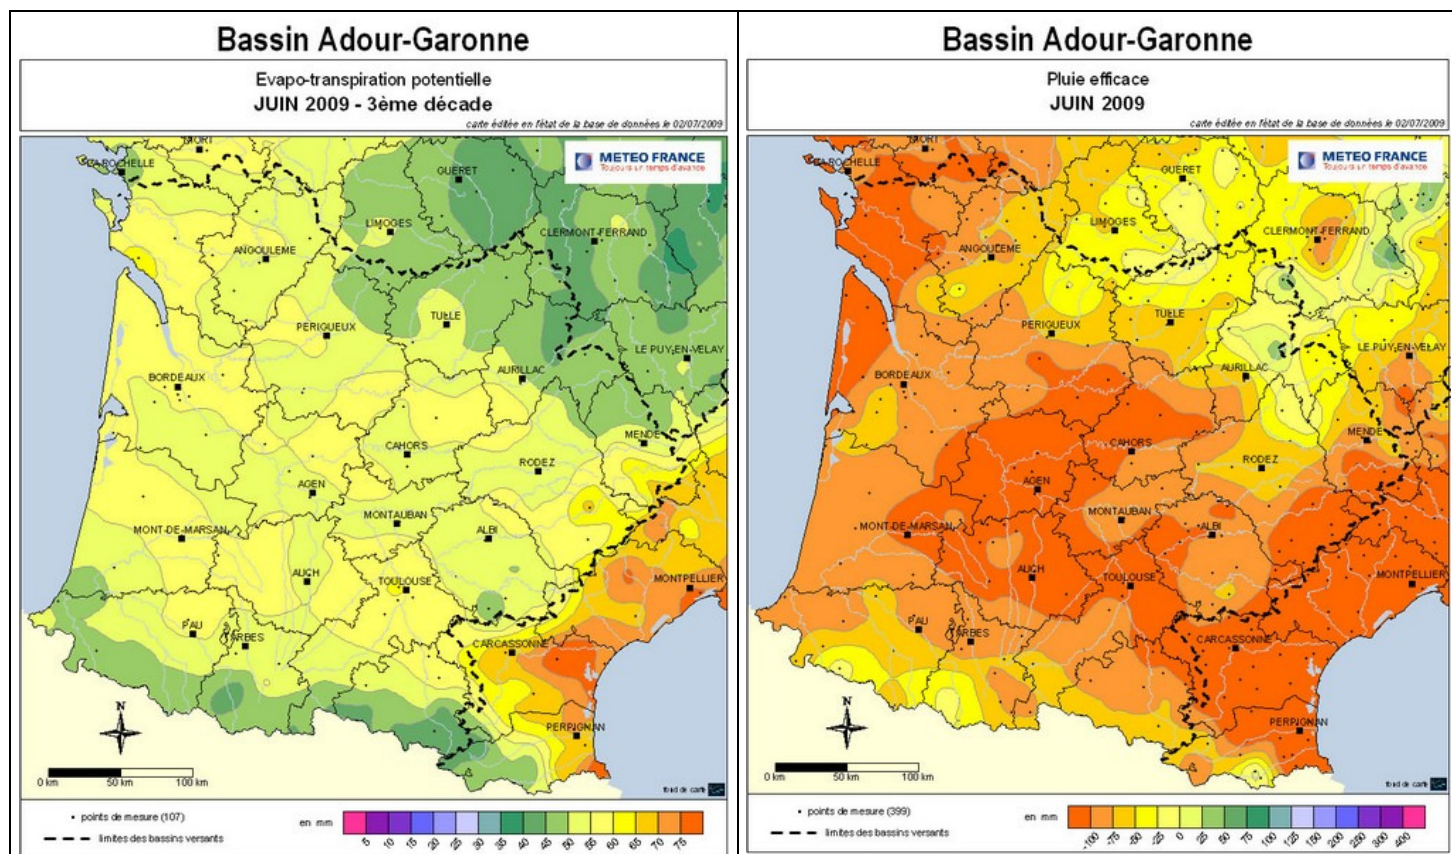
Bassin Adour-Garonne

Evapo-transpiration potentielle
JUIN 2009 - 3ème décade

carte éditée en l'état de la base de données le 02/07/2009

METEO FRANCE
Toujours un temps d'avance

NIORT
LA ROCHELLE
GUERET
LIMOGES
CLERMONT-FERRAND
ANGOULEME
TULLE
PERIGUEUX
LE PUY-EN-VELAY
AURILLAC
BORDEAUX
MENDE
CAHORS
RODEZ
AGEN
MONTAUBAN
ALBI
MONT-DE-MARSAN
AUCH
TOULOUSE
MONTPELLIER
PAU
TARBES
CARCASSONNE
PERPIGNAN

N
0 km
50 km
100 km
fond de carte

• points de mesure (107)
limites des bassins versants

en mm
5 10 15 20 25 30 35 40 45 50 55 60 65 70 75

Bassin Adour-Garonne

Pluie efficace
JUIN 2009

carte éditée en l'état de la base de données le 02/07/2009

METEO FRANCE
Toujours un temps d'avance

NIORT
LA ROCHELLE
GUERET
LIMOGES
CLERMONT-FERRAND
ANGOULEME
TULLE
PERIGUEUX
LE PUY-EN-VELAY
AURILLAC
BORDEAUX
MENDE
CAHORS
RODEZ
AGEN
MONTAUBAN
ALBI
MONT-DE-MARSAN
AUCH
TOULOUSE
MONTPELLIER
PAU
TARBES
CARCASSONNE
PERPIGNAN

N
0 km
50 km
100 km
fond de carte

• points de mesure (399)
limites des bassins versants

en mm
-100 -75 -50 -25 0 25 50 75 100 125 150 200 250 300 400